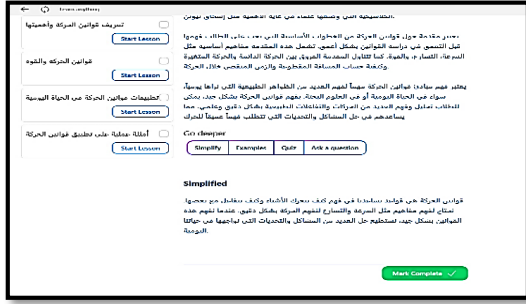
learn.mytheory

تعريف قوانين الحركة وأهميتها
Start Lesson

قوانين الحركة والقوة
Start Lesson

تطبيقات قوانين الحركة في الحياة اليومية
Start Lesson

أمثلة عملية على تطبيق قوانين الحركة
Start Lesson

الكلاسيكية التي وضعها علماء ذو غاية الأهمية مثل إسحاق نيوتن.

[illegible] قوانين الحركة من الخطوات الأساسية التي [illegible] الطالب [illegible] قبل التعمق في دراسة القوانين بشكل أعمق. تشمل هذه المقدمة مفاهيم أساسية مثل السرعة، التسارع، والقوة، كما تتناول المقدمة الفروق بين الحركة المنتظمة والحركة المتغيرة، وكيفية حساب المسافة المقطوعة والزمن المنقضي خلال الحركة.

يعتبر فهم مبادئ قوانين الحركة مهماً لفهم العديد من الظواهر الطبيعية التي تراها يومياً، سواء في الحياة اليومية أو في العلوم البحتة. يفهم قوانين الحركة بشكل جيد، يمكن للطلاب تحليل وفهم العديد من الحركات والتفاعلات الطبيعية بشكل دقيق وعلمي، مما يساعدهم في حل المسائل والتحديات التي تتطلب فهماً عميقاً للحركة.

Go deeper

Simplify | Examples | Quiz | Ask a question

Simplified

قوانين الحركة هي قواعد تساعدنا في فهم كيف تتحرك الأشياء وكيف تتفاعل مع بعضها. نحتاج لفهم مفاهيم مثل السرعة والتسارع لنفهم الحركة بشكل دقيق. عندما نفهم هذه القوانين بشكل جيد، نستطيع حل العديد من المسائل والتحديات التي نواجهها في حياتنا اليومية.

Mark Complete ✓